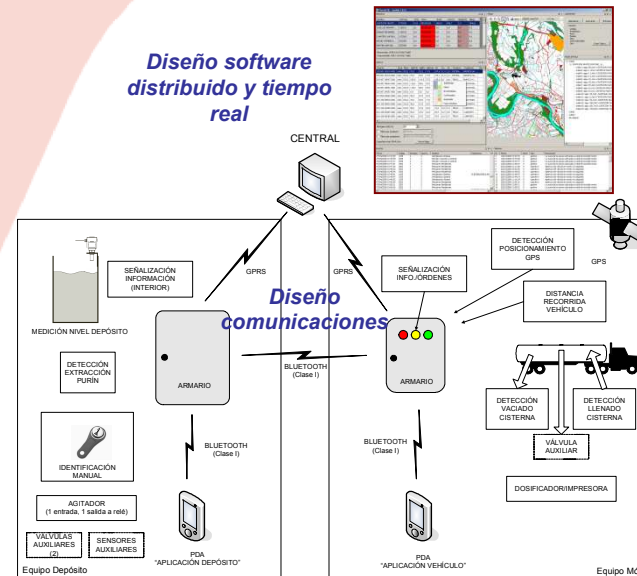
Diseño software distribuido y tiempo real

CENTRAL

GPRS

GPRS

GPS

Diseño comunicaciones

MEDICIÓN NIVEL DEPÓSITO

SEÑALIZACIÓN INFORMACIÓN (INTERIOR)

DETECCIÓN EXTRACCIÓN PURÍN

ARMARIO

BLUETOOTH (Clase I)

IDENTIFICACIÓN MANUAL

BLUETOOTH (Clase I)

AGITADOR (1 entrada, 1 salida a relé)

VÁLVULAS AUXILIARES (2)

SENSORES AUXILIARES

PDA "APLICACIÓN DEPÓSITO"

Equipo Depósito

SEÑALIZACIÓN INFO./ÓRDENES

DETECCIÓN POSICIONAMIENTO GPS

DISTANCIA RECORRIDA VEHÍCULO

ARMARIO

DETECCIÓN VACIADO CISTERNA

DETECCIÓN LLENADO CISTERNA

VÁLVULA AUXILIAR

BLUETOOTH (Clase I)

DOSIFICADOR/IMPRESORA

PDA "APLICACIÓN VEHÍCULO"

Equipo Mó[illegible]